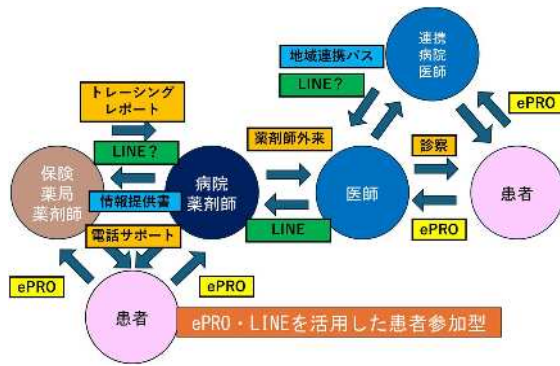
連携
病院
医師

地域連携パス

LINE？

ePRO

トレーシング
レポート

LINE？

薬剤師外来

診察

保険
薬局
薬剤師

情報提供書

病院
薬剤師

医師

患者

電話サポート

LINE

ePRO

ePRO

ePRO

患者

ePRO・LINEを活用した患者参加型